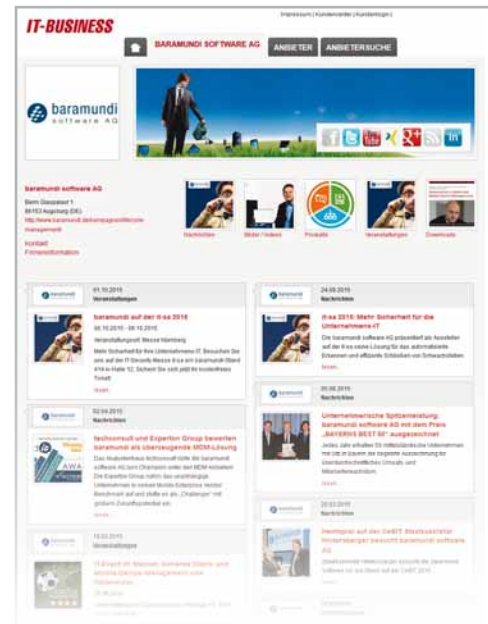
IT-BUSINESS

Impressum | Kundencenter | Kundenlogin |

BARAMUNDI SOFTWARE AG

ANBIETER

ANBIETERSUCHE

baramundi
software AG

baramundi software AG

Beim Glaspalast 1
86153 Augsburg (DE)
http://www.baramundi.de/kampagnen/lifecycle-management

Kontakt
Firmeninformation

Nachrichten

Bilder / Videos

Produkte

Veranstaltungen

Downloads

01.10.2015
Veranstaltungen

baramundi auf der it-sa 2015

06.10.2015 - 08.10.2015

Veranstaltungsort: Messe Nürnberg

Mehr Sicherheit für Ihre Unternehmens-IT. Besuchen Sie uns auf der IT-Security-Messe it-sa am baramundi-Stand 414 in Halle 12. Sichern Sie sich jetzt Ihr kostenfreies Ticket!

mehr...

24.09.2015
Nachrichten

it-sa 2015: Mehr Sicherheit für die Unternehmens-IT

Die baramundi software AG präsentiert als Aussteller auf der it-sa seine Lösung für das automatisierte Erkennen und effiziente Schließen von Schwachstellen.

mehr...

02.04.2015
Nachrichten

techconsult und Experton Group bewerten baramundi als überzeugende MDM-Lösung

Das Analystenhaus techconsult listet die baramundi software AG zum Champion unter den MDM-Anbietern. Die Experton Group nahm das unabhängige Unternehmen in seinem Mobile Enterprise Vendor Benchmark auf und stellte es als „Challenger" mit großem Zukunftspotential ein.

mehr...

20.03.2015
Nachrichten

Unternehmerische Spitzenleistung: baramundi software AG mit dem Preis „BAYERNS BEST 50" ausgezeichnet

Jedes Jahr erhalten 50 mittelständische Unternehmen mit Sitz in Bayern die begehrte Auszeichnung für überdurchschnittliches Umsatz- und Mitarbeiterwachstum.

mehr...

23.03.2015
Nachrichten

Heimspiel auf der CeBIT: Staatssekretär Hintersberger besucht baramundi software AG

Staatssekretär Hintersberger besuchte die baramundi Software AG am Stand auf der CeBIT 2015.

mehr...

18.03.2015
Veranstaltungen

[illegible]

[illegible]